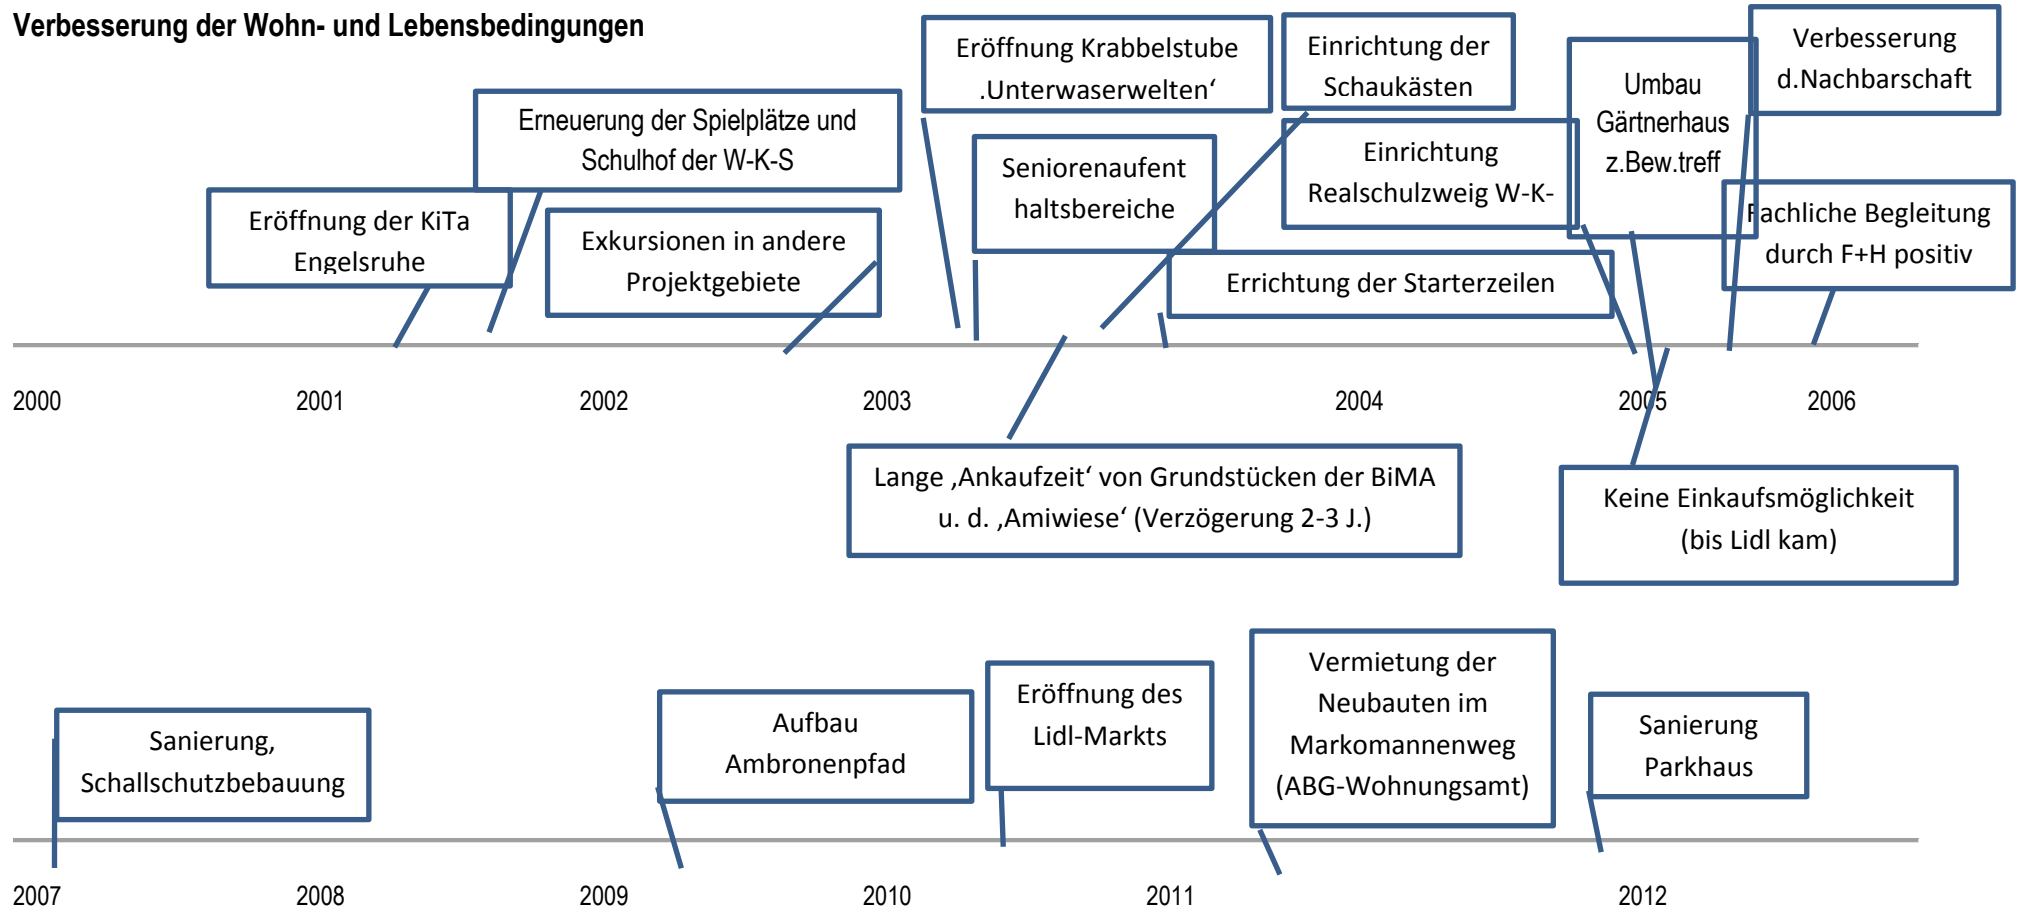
Verbesserung der Wohn- und Lebensbedingungen

Eröffnung der KiTa Engelsruhe

Erneuerung der Spielplätze und Schulhof der W-K-S

Exkursionen in andere Projektgebiete

Eröffnung Krabbelstube .Unterwaserwelten‘

Seniorenaufent haltsbereiche

Einrichtung der Schaukästen

Einrichtung Realschulzweig W-K-

Errichtung der Starterzeilen

Umbau Gärtnerhaus z.Bew.treff

Verbesserung d.Nachbarschaft

Fachliche Begleitung durch F+H positiv

2000 2001 2002 2003 2004 2005 2006

Lange ‚Ankaufzeit‘ von Grundstücken der BiMA u. d. ‚Amiwiese‘ (Verzögerung 2-3 J.)

Keine Einkaufsmöglichkeit (bis Lidl kam)

Sanierung, Schallschutzbebauung

Aufbau Ambronenpfad

Eröffnung des Lidl-Markts

Vermietung der Neubauten im Markomannenweg (ABG-Wohnungsamt)

Sanierung Parkhaus

2007 2008 2009 2010 2011 2012